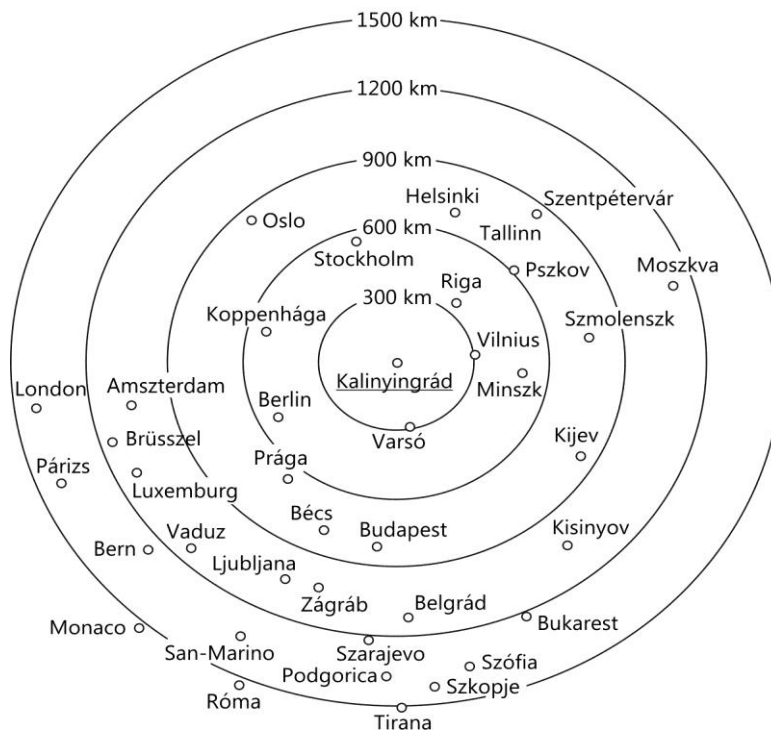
1500 km
1200 km
900 km
Helsinki
Szentpétervár
Oslo
600 km
Tallinn
Stockholm
Pszkov
Moszkva
Riga
300 km
Koppenhága
Szmolenszk
Vilnius
Kalinyingrád
Minszk
London
Amszterdam
Berlin
Varsó
Brüsszel
Kijev
Párizs
Prága
Luxemburg
Bécs
Budapest
Kisinyov
Vaduz
Bern
Ljubljana
Zágráb
Belgrád
Monaco
Bukarest
San-Marino
Szarajevo
Szófia
Podgorica
Szkopje
Róma
Tirana